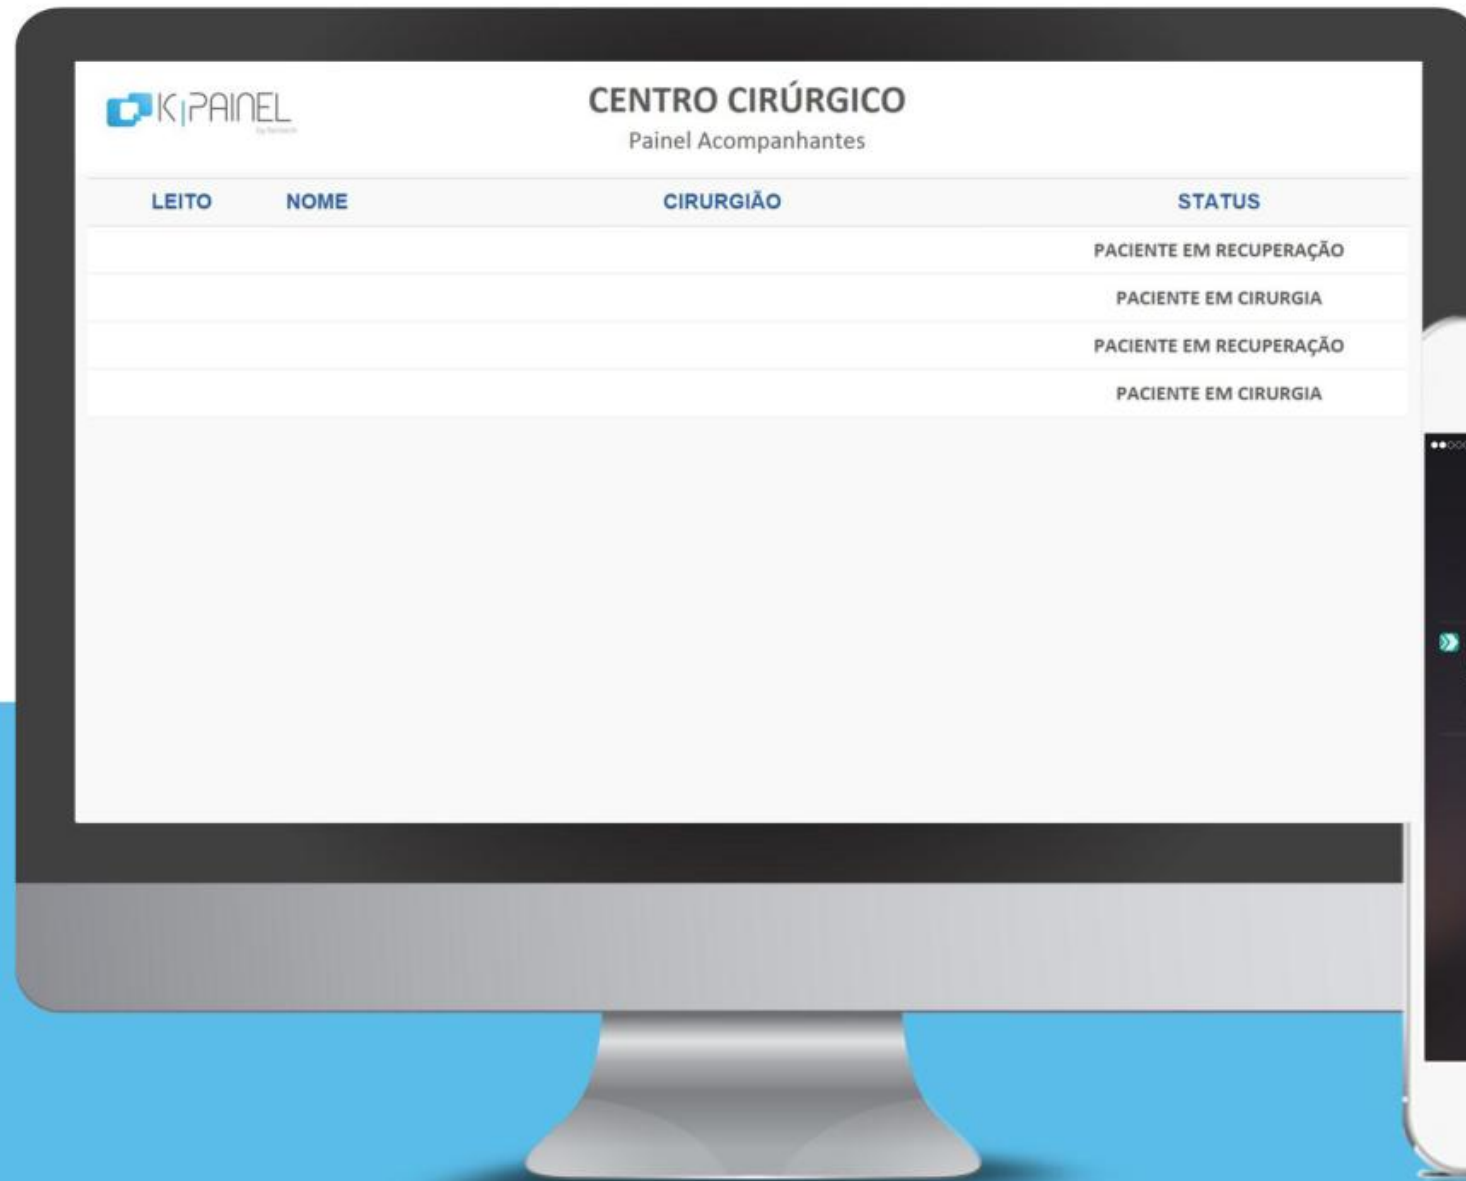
K|PAINEL
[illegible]

CENTRO CIRÚRGICO
Painel Acompanhantes

| LEITO | NOME | CIRURGIÃO | STATUS |
|---|---|---|---|
| | | | PACIENTE EM RECUPERAÇÃO |
| | | | PACIENTE EM CIRURGIA |
| | | | PACIENTE EM RECUPERAÇÃO |
| | | | PACIENTE EM CIRURGIA |